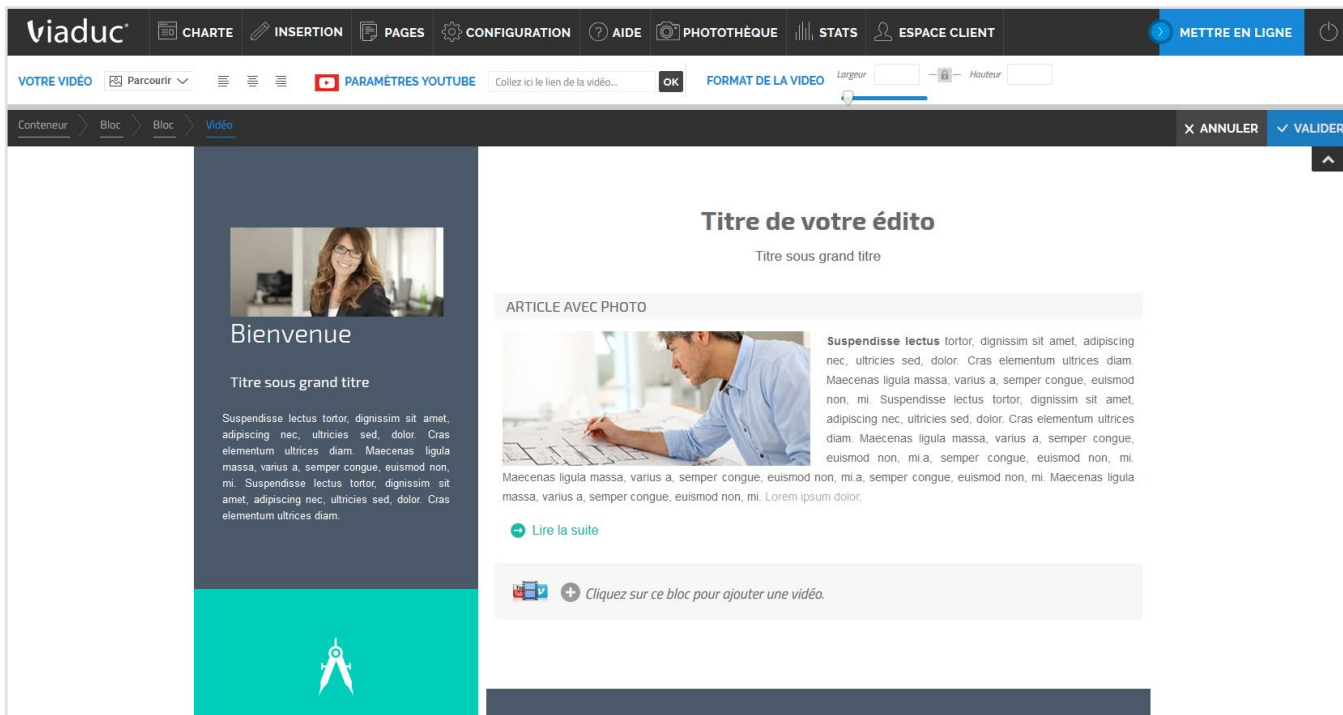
viaduc CHARTE INSERTION PAGES CONFIGURATION AIDE PHOTOTHÈQUE STATS ESPACE CLIENT METTRE EN LIGNE

VOTRE VIDÉO Parcourir PARAMÈTRES YOUTUBE Collez ici le lien de la vidéo... OK FORMAT DE LA VIDEO Largeur Hauteur

Conteneur Bloc Bloc Vidéo

ANNULER VALIDER

Bienvenue

Titre sous grand titre

Suspendisse lectus tortor, dignissim sit amet, adipiscing nec, ultricies sed, dolor. Cras elementum ultrices diam. Maecenas ligula massa, varius a, semper congue, euismod non, mi. Suspendisse lectus tortor, dignissim sit amet, adipiscing nec, ultricies sed, dolor. Cras elementum ultrices diam.

Titre de votre édito

Titre sous grand titre

ARTICLE AVEC PHOTO

**Suspendisse lectus** tortor, dignissim sit amet, adipiscing nec, ultricies sed, dolor. Cras elementum ultrices diam. Maecenas ligula massa, varius a, semper congue, euismod non, mi. Suspendisse lectus tortor, dignissim sit amet, adipiscing nec, ultricies sed, dolor. Cras elementum ultrices diam. Maecenas ligula massa, varius a, semper congue, euismod non, mi.a, semper congue, euismod non, mi. Maecenas ligula massa, varius a, semper congue, euismod non, mi.a, semper congue, euismod non, mi. Maecenas ligula massa, varius a, semper congue, euismod non, mi. Lorem ipsum dolor.

Lire la suite

Cliquez sur ce bloc pour ajouter une vidéo.